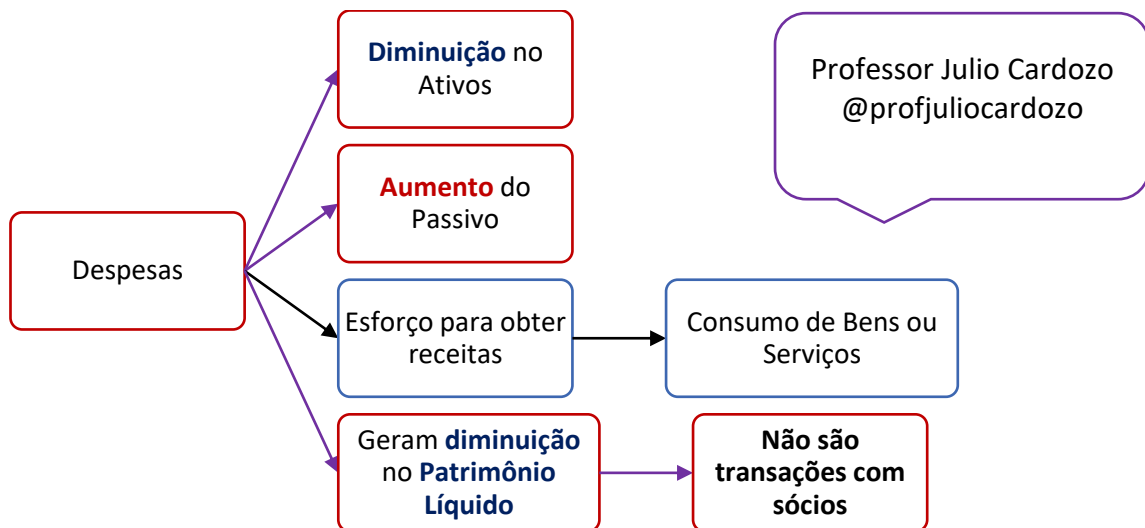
Diminuição no Ativos

Professor Julio Cardozo
@profjuliocardozo

Aumento do Passivo

Despesas

Esforço para obter receitas

Consumo de Bens ou Serviços

Geram diminuição no Patrimônio Líquido

Não são transações com sócios